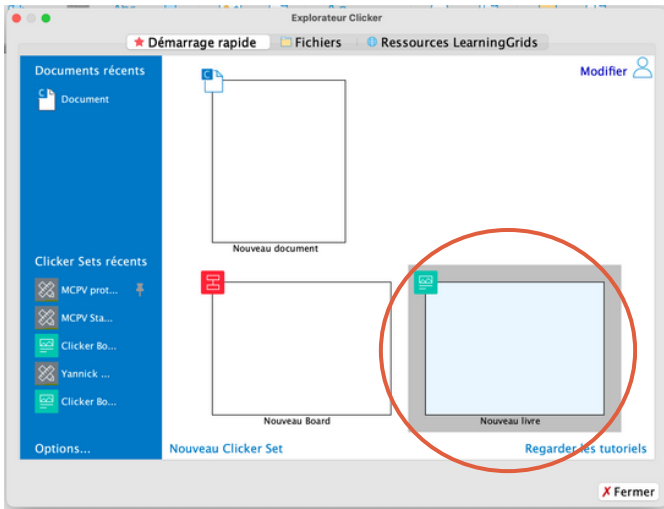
Explorateur Clicker

Démarrage rapide | Fichiers | Ressources LearningGrids

Documents récents

Document

Modifier

Nouveau document

Clicker Sets récents

MCPV prot...

MCPV Sta...

Clicker Bo...

Yannick ...

Clicker Bo...

Nouveau Board

Nouveau livre

Options...

Nouveau Clicker Set

Regarder les tutoriels

✗ Fermer